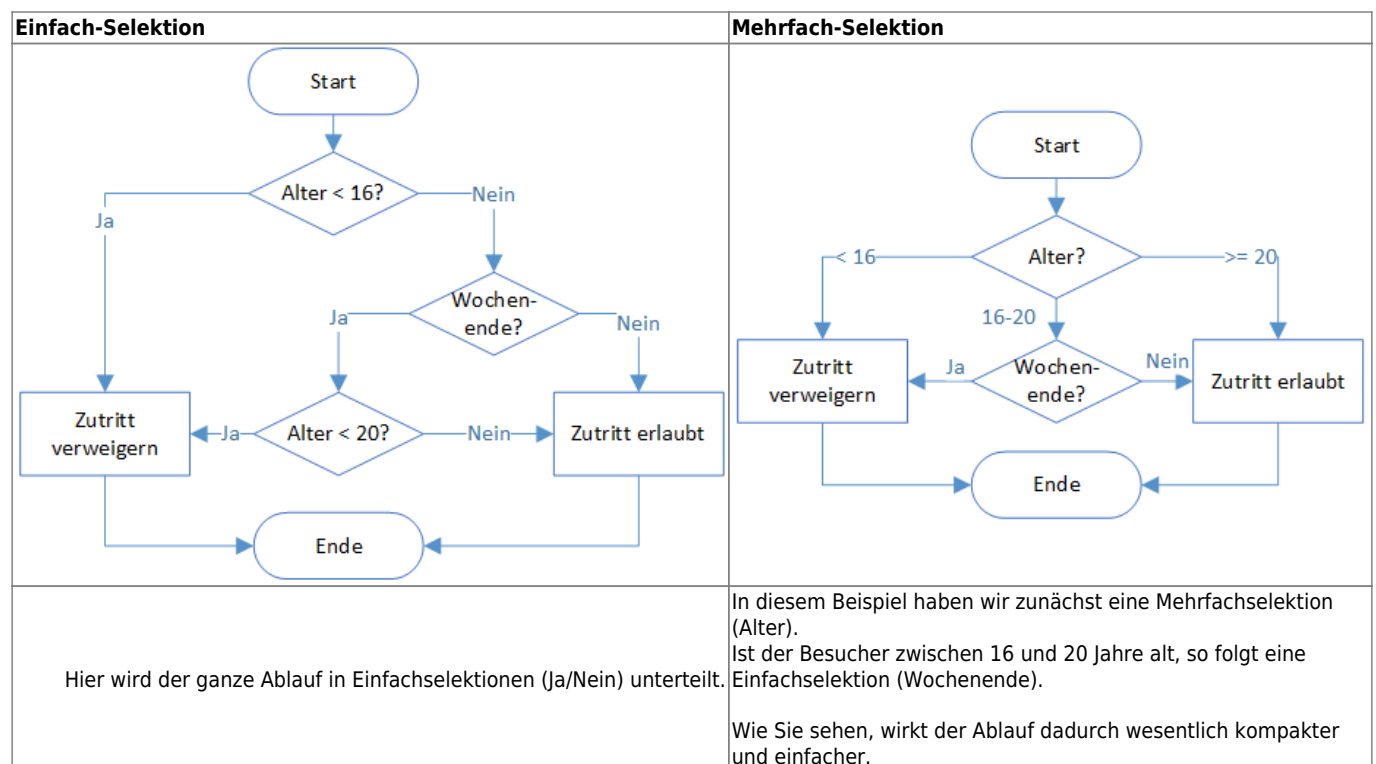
| Einfach-Selektion | Mehrfach-Selektion |
|---|---|
| Start<br>Alter < 16?<br>Ja<br>Nein<br>Wochen-ende?<br>Ja<br>Nein<br>Zutritt verweigern<br>Ja<br>Alter < 20?<br>Nein<br>Zutritt erlaubt<br>Ende | Start<br>Alter?<br>< 16<br>>= 20<br>16-20<br>Zutritt verweigern<br>Ja<br>Wochen-ende?<br>Nein<br>Zutritt erlaubt<br>Ende |
| Hier wird der ganze Ablauf in Einfachselektionen (Ja/Nein) unterteilt. | In diesem Beispiel haben wir zunächst eine Mehrfachselektion (Alter).<br>Ist der Besucher zwischen 16 und 20 Jahre alt, so folgt eine Einfachselektion (Wochenende).<br><br>Wie Sie sehen, wirkt der Ablauf dadurch wesentlich kompakter und einfacher. |